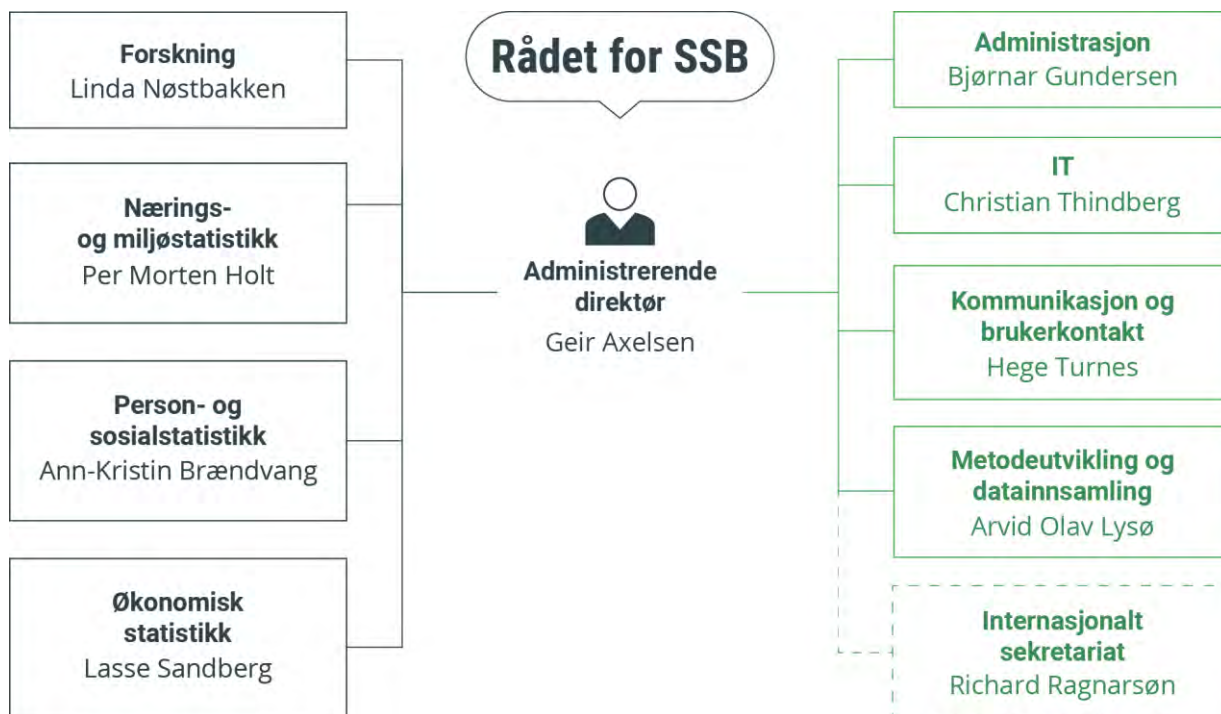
Rådet for SSB

Forskning
Linda Nøstbakken

Nærings- og miljøstatistikk
Per Morten Holt

Person- og sosialstatistikk
Ann-Kristin Brændvang

Økonomisk statistikk
Lasse Sandberg

Administrerende direktør
Geir Axelsen

Administrasjon
Bjørnar Gundersen

IT
Christian Thindberg

Kommunikasjon og brukerkontakt
Hege Turnes

Metodeutvikling og datainnsamling
Arvid Olav Lysø

Internasjonalt sekretariat
Richard Ragnarsøn